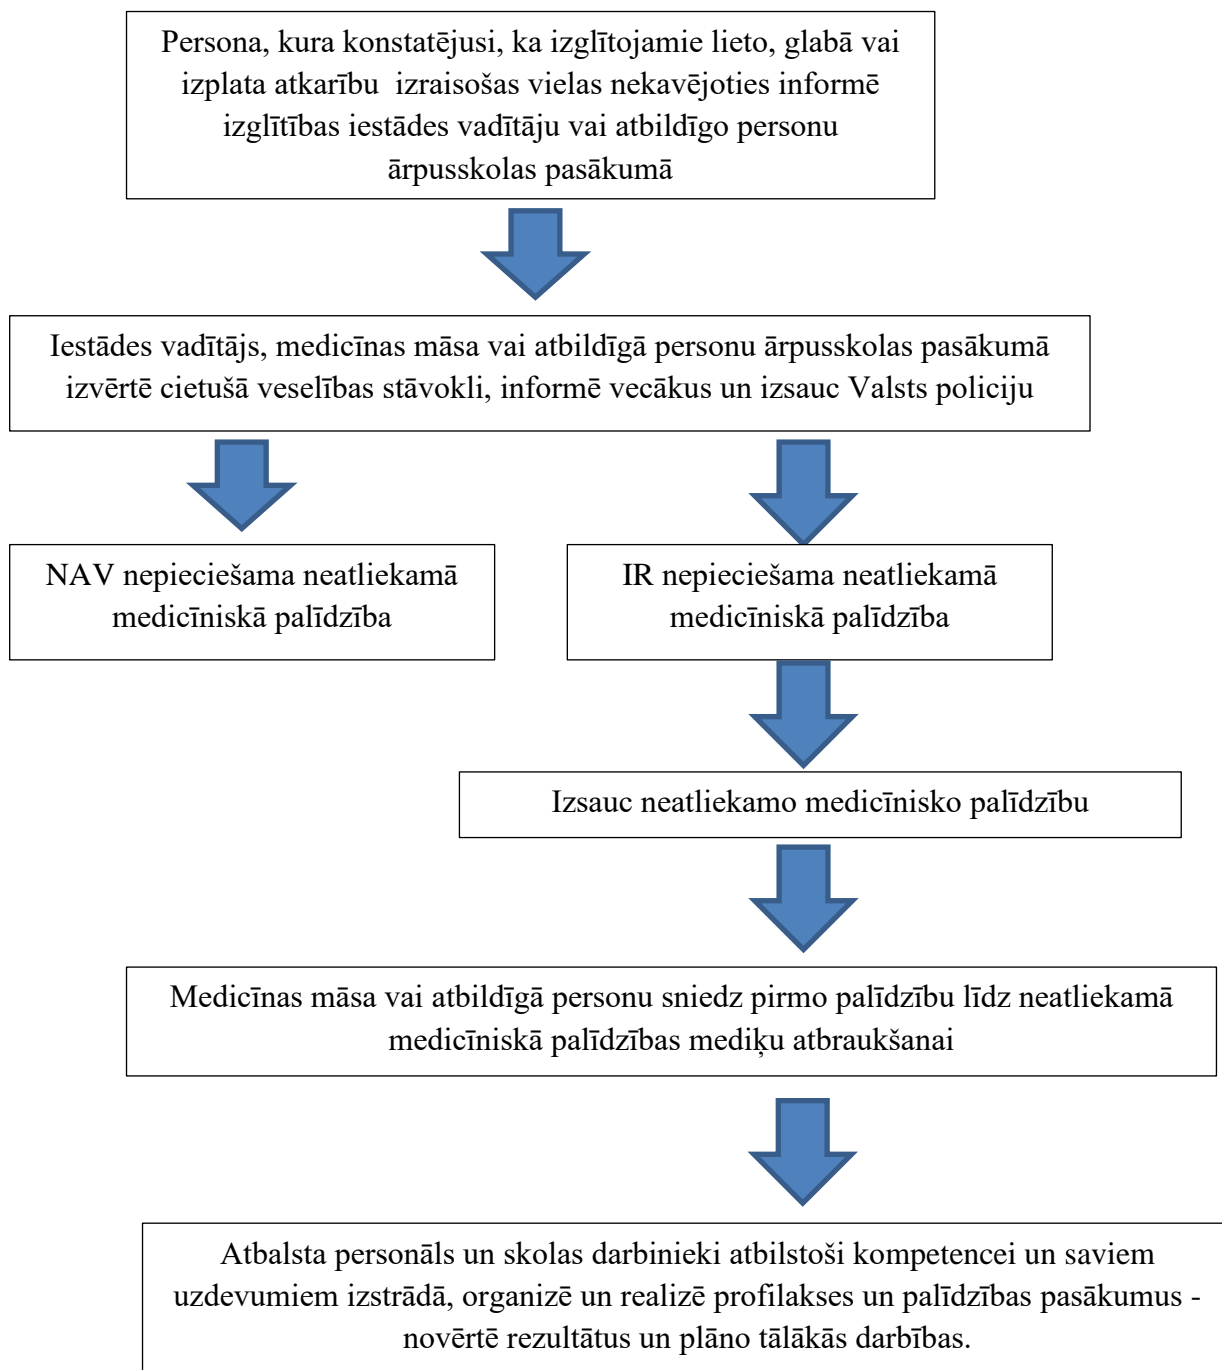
Persona, kura konstatējusi, ka izglītojamie lieto, glabā vai izplata atkarību izraisošas vielas nekavējoties informē izglītības iestādes vadītāju vai atbildīgo personu ārpusskolas pasākumā

Iestādes vadītājs, medicīnas māsa vai atbildīgā personu ārpusskolas pasākumā izvērtē cietušā veselības stāvokli, informē vecākus un izsauc Valsts policiju

NAV nepieciešama neatliekamā medicīniskā palīdzība

IR nepieciešama neatliekamā medicīniskā palīdzība

Izsauc neatliekamo medicīnisko palīdzību

Medicīnas māsa vai atbildīgā personu sniedz pirmo palīdzību līdz neatliekamā medicīniskā palīdzības mediķu atbraukšanai

Atbalsta personāls un skolas darbinieki atbilstoši kompetencei un saviem uzdevumiem izstrādā, organizē un realizē profilakses un palīdzības pasākumus - novērtē rezultātus un plāno tālākās darbības.